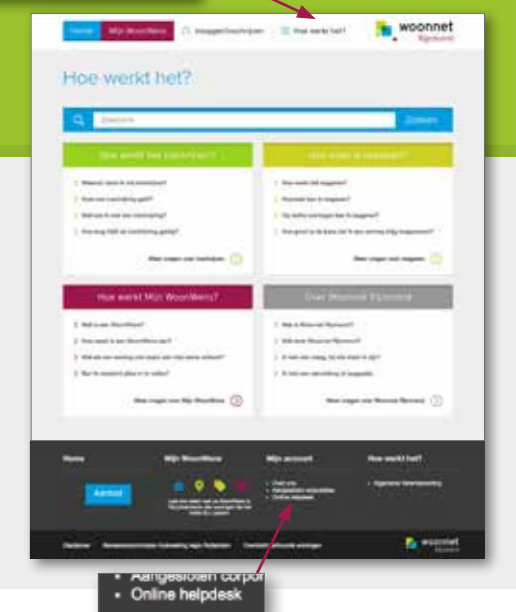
Home
Mijn WoonWens
Inloggen/Inschrijven
Hoe werkt het?
woonnet Rijnmond

Hoe werkt het?

Zoeken

Hoe werkt het inschrijven?
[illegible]
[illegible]
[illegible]
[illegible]
Meer vragen over inschrijven

Hoe werkt het reageren?
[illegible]
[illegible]
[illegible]
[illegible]
Meer vragen over reageren

Hoe werkt Mijn WoonWens?
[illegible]
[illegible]
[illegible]
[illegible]
Meer vragen over Mijn WoonWens

Over Woonnet Rijnmond
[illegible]
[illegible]
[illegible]
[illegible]
Meer vragen over Woonnet Rijnmond

Home
Mijn WoonWens
Mijn account
Hoe werkt het?
Aanbod
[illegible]

• Aangesloten corpor
• Online helpdesk